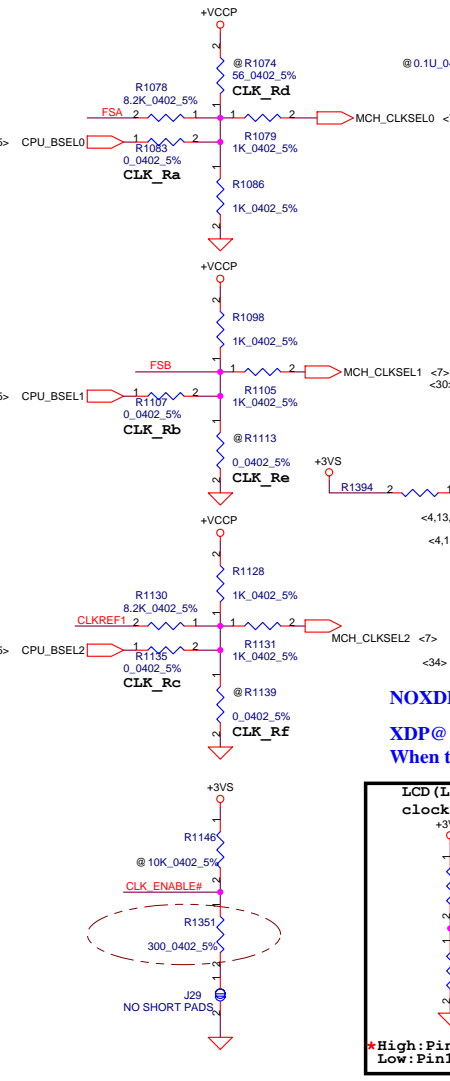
+VCCP
2
@R1074
56_0402_5%
CLK_Rd
1
R1078
8.2K_0402_5%
FSA
2
1
1
2
MCH_CLKSEL0
@0.1U_0
5> CPU_BSEL0
1
2
R1083
0_0402_5%
R1079
1K_0402_5%
CLK_Ra
1
R1086
1K_0402_5%
2

+VCCP
2
R1098
1K_0402_5%
1
FSB
1
2
MCH_CLKSEL1 <7>
<30
5> CPU_BSEL1
1
2
R1107
0_0402_5%
R1105
1K_0402_5%
CLK_Rb
1
@R1113
0_0402_5%
CLK_Re
2
+3VS
R1394
2
1
<4,13,
<4,1

+VCCP
2
R1128
1K_0402_5%
1
R1130
8.2K_0402_5%
CLKREF1
1
2
MCH_CLKSEL2 <7>
5> CPU_BSEL2
1
2
R1135
0_0402_5%
R1131
1K_0402_5%
<34>
CLK_Rc
1
@R1139
0_0402_5%
CLK_Rf
2
NOXD
XDP@
When t

+3VS
2
R1146
@10K_0402_5%
1
CLK_ENABLE#
2
R1351
300_0402_5%
1
J29
NO SHORT PADS
LCD(L
clock
+3V
High:Pi
Low:Pin